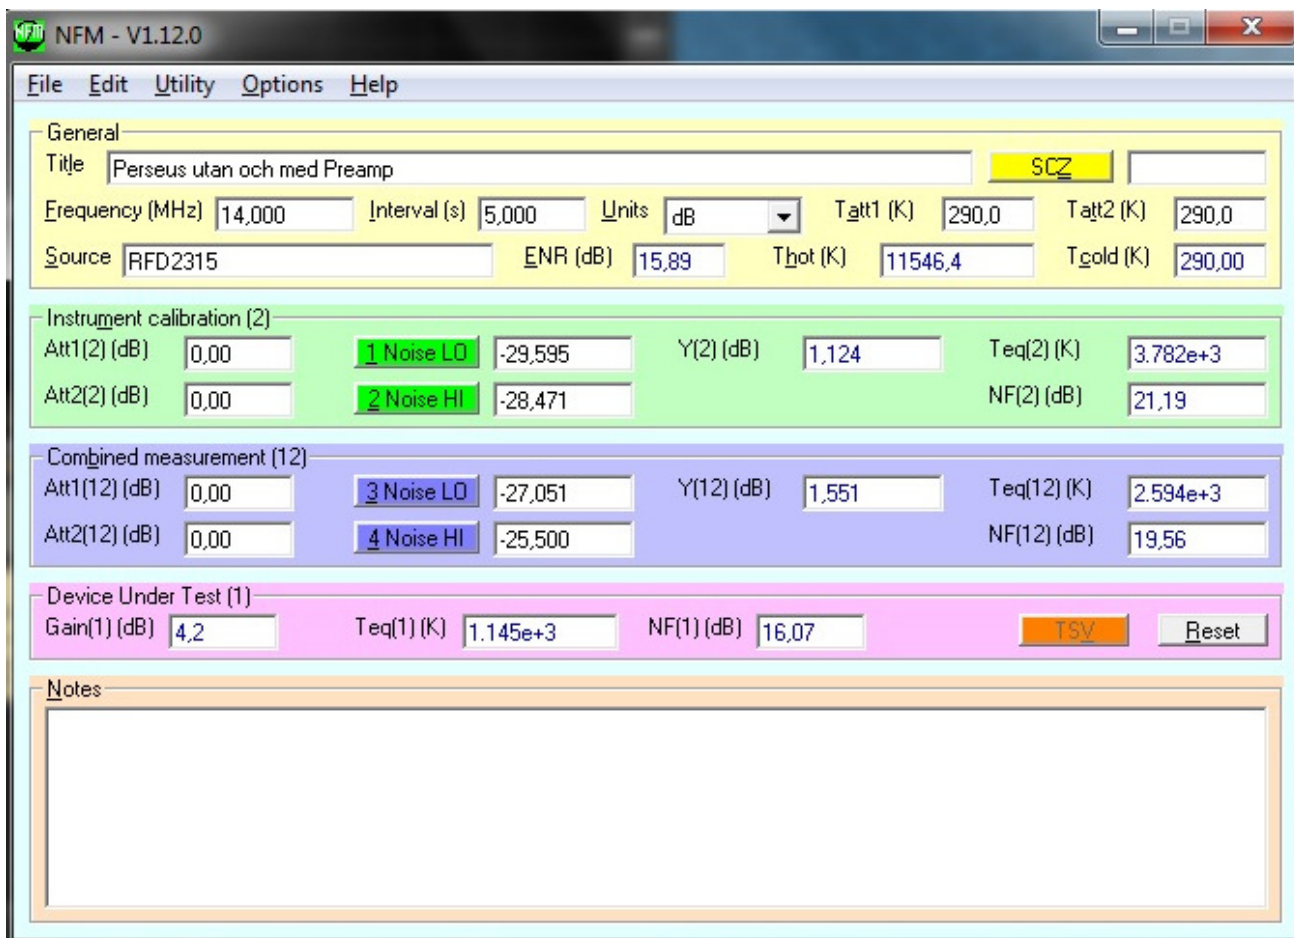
NFM - V1.12.0

File Edit Utility Options Help

General
Title Perseus utan och med Preamp SCZ
Frequency (MHz) 14,000 Interval (s) 5,000 Units dB Tatt1 (K) 290,0 Tatt2 (K) 290,0
Source RFD2315 ENR (dB) 15,89 Thot (K) 11546,4 Tcold (K) 290,00

Instrument calibration (2)
Att1(2) (dB) 0,00 1 Noise LO -29,595 Y(2) (dB) 1,124 Teq(2) (K) 3.782e+3
Att2(2) (dB) 0,00 2 Noise HI -28,471 NF(2) (dB) 21,19

Combined measurement (12)
Att1(12) (dB) 0,00 3 Noise LO -27,051 Y(12) (dB) 1,551 Teq(12) (K) 2.594e+3
Att2(12) (dB) 0,00 4 Noise HI -25,500 NF(12) (dB) 19,56

Device Under Test (1)
Gain(1) (dB) 4,2 Teq(1) (K) 1.145e+3 NF(1) (dB) 16,07 TSV Reset

Notes